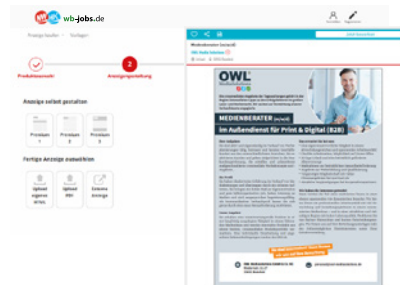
wb-jobs.de

Anzeige buchen · Vorlagen

Produktauswahl

2

Anzeigengestaltung

Anzeige selbst gestalten

Premium 1

Premium 2

Premium 3

Fertige Anzeige auswählen

Upload eigene HTML

Upload PDF

Externe Anzeige

Medienberater (m/w/d)

OWL

MEDIENBERATER (m/w/d)

im Außendienst für Print & Digital (B2B)

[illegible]